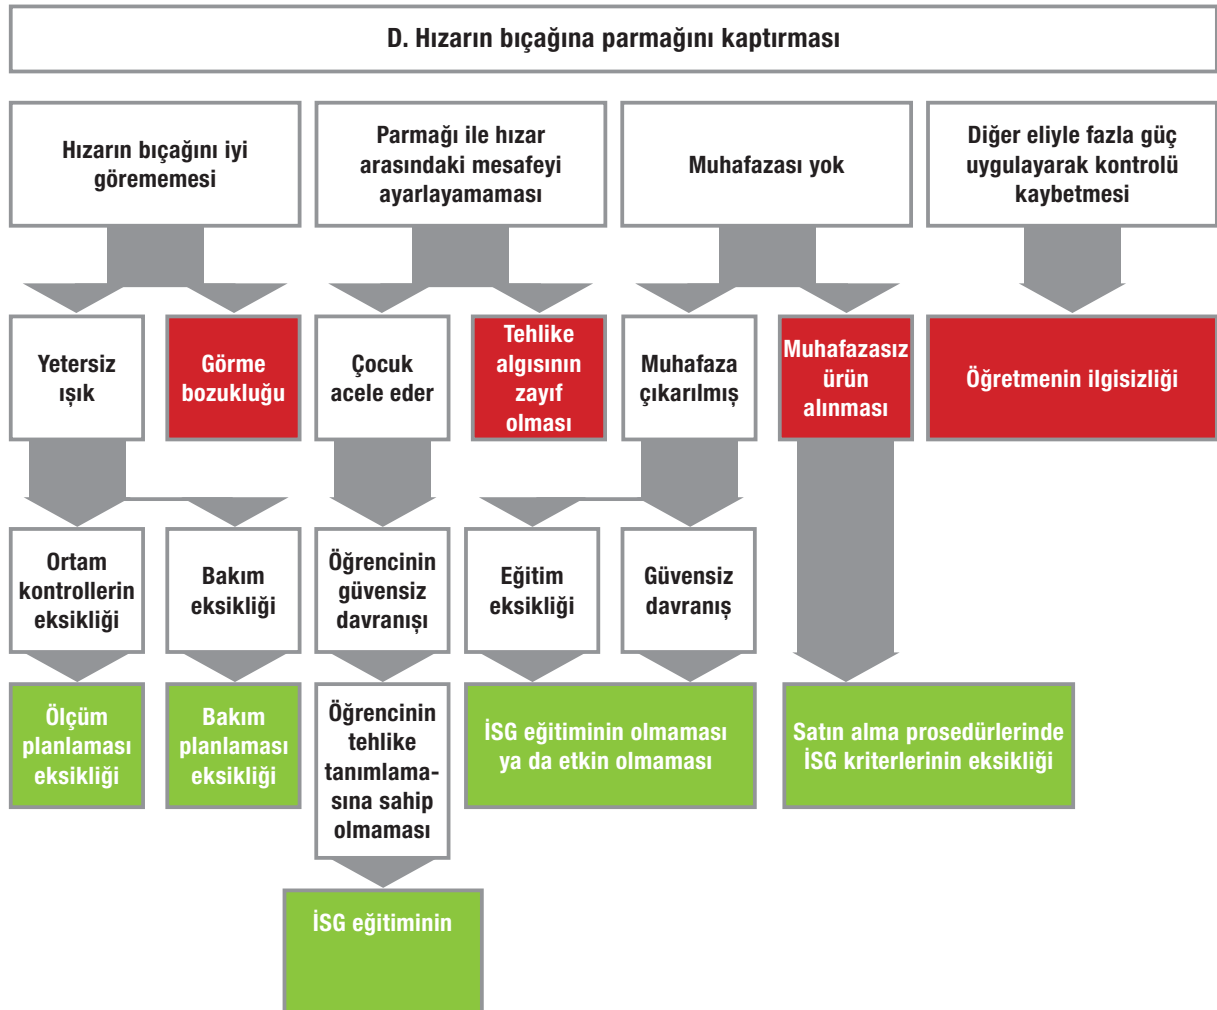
D. Hızarın bıçağına parmağını kaptırması

Hızarın bıçağını iyi görememesi

Parmağı ile hızar arasındaki mesafeyi ayarlayamaması

Muhafazası yok

Diğer eliyle fazla güç uygulayarak kontrolü kaybetmesi

Yetersiz ışık

Görme bozukluğu

Çocuk acele eder

Tehlike algısının zayıf olması

Muhafaza çıkarılmış

Muhafazasız ürün alınması

Öğretmenin ilgisizliği

Ortam kontrollerin eksikliği

Bakım eksikliği

Öğrencinin güvensiz davranışı

Eğitim eksikliği

Güvensiz davranış

Ölçüm planlaması eksikliği

Bakım planlaması eksikliği

Öğrencinin tehlike tanımlamasına sahip olmaması

İSG eğitiminin olmaması ya da etkin olmaması

Satın alma prosedürlerinde İSG kriterlerinin eksikliği

İSG eğitiminin